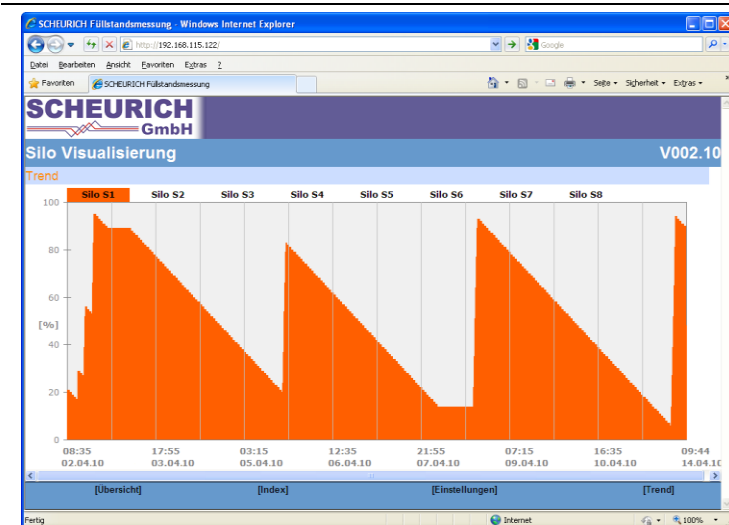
SCHEURICH Füllstandsmessung - Windows Internet Explorer

http://192.168.115.122/

Google

Datei Bearbeiten Ansicht Favoriten Extras ?

Favoriten

SCHEURICH Füllstandsmessung

Seite Sicherheit Extras

SCHEURICH GmbH

Silo Visualisierung

V002.10

Trend

Silo S1 Silo S2 Silo S3 Silo S4 Silo S5 Silo S6 Silo S7 Silo S8

100
80
60
[%]
40
20
0

08:35 02.04.10
17:55 03.04.10
03:15 05.04.10
12:35 06.04.10
21:55 07.04.10
07:15 09.04.10
16:35 10.04.10
09:44 14.04.10

[Übersicht] [Index] [Einstellungen] [Trend]

Fertig

Internet

100%